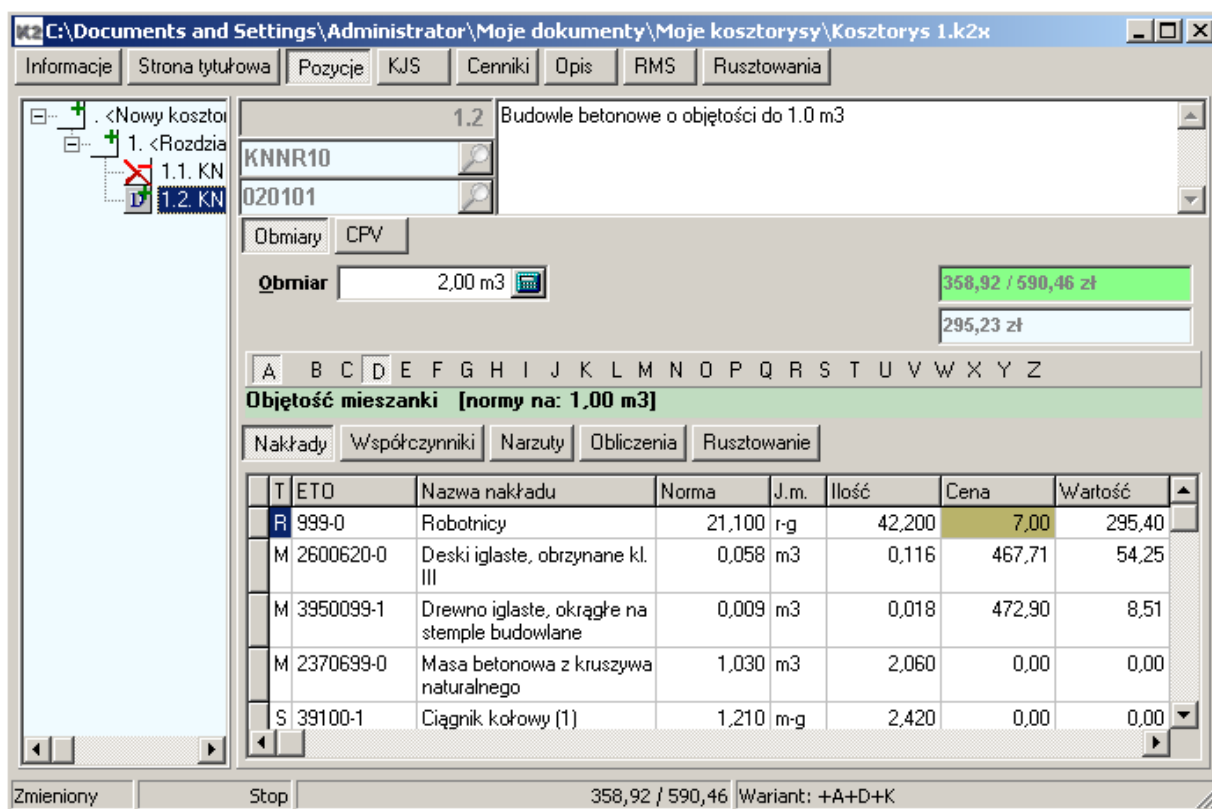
K2 C:\Documents and Settings\Administrator\Moje dokumenty\Moje kosztorysy\Kosztorys 1.k2x

Informacje | Strona tytułowa | Pozycje | KJS | Cenniki | Opis | RMS | Rusztowania

. <Nowy koszto
1. <Rozdzia
1.1. KN
1.2. KN

1.2
Budowle betonowe o objętości do 1.0 m3
KNNR10
020101

Obmiary | CPV

Obmiar 2,00 m3

358,92 / 590,46 zł
295,23 zł

A B C D E F G H I J K L M N O P Q R S T U V W X Y Z

Objętość mieszanki [normy na: 1,00 m3]

Nakłady | Współczynniki | Narzuty | Obliczenia | Rusztowanie

| T | ETO | Nazwa nakładu | Norma | J.m. | Ilość | Cena | Wartość |
|---|---|---|---|---|---|---|---|
| R | 999-0 | Robotnicy | 21,100 | r-g | 42,200 | 7,00 | 295,40 |
| M | 2600620-0 | Deski iglaste, obrzynane kl. III | 0,058 | m3 | 0,116 | 467,71 | 54,25 |
| M | 3950099-1 | Drewno iglaste, okrągłe na stemple budowlane | 0,009 | m3 | 0,018 | 472,90 | 8,51 |
| M | 2370699-0 | Masa betonowa z kruszywa naturalnego | 1,030 | m3 | 2,060 | 0,00 | 0,00 |
| S | 39100-1 | Ciągnik kołowy (1) | 1,210 | m-g | 2,420 | 0,00 | 0,00 |

Zmieniony | Stop | 358,92 / 590,46 | Wariant: +A+D+K